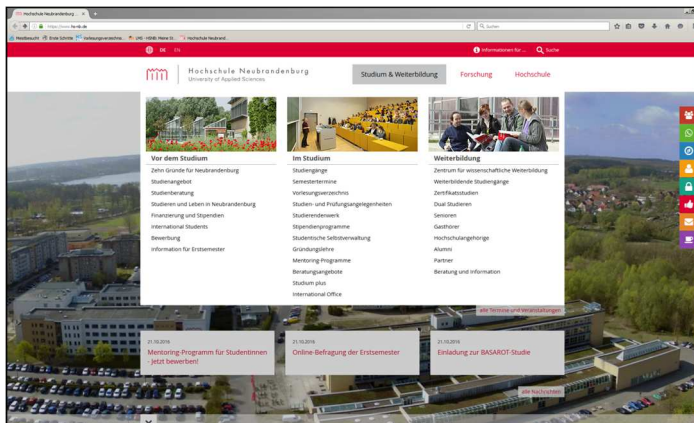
Hochschule Neubrandenburg ×

https://www.hs-nb.de

Suchen

Meistbesucht Erste Schritte Vorlesungsverzeichnis... LMS - HSNB: Meine St... Hochschule Neubrand...

DE EN

Informationen für ...

Suche

Hochschule Neubrandenburg
University of Applied Sciences

Studium & Weiterbildung

Forschung

Hochschule

Vor dem Studium

Zehn Gründe für Neubrandenburg
Studienangebot
Studienberatung
Studieren und Leben in Neubrandenburg
Finanzierung und Stipendien
International Students
Bewerbung
Information für Erstsemester

Im Studium

Studiengänge
Semestertermine
Vorlesungsverzeichnis
Studien- und Prüfungsangelegenheiten
Studierendenwerk
Stipendienprogramme
Studentische Selbstverwaltung
Gründungslehre
Mentoring-Programme
Beratungsangebote
Studium plus
International Office

Weiterbildung

Zentrum für wissenschaftliche Weiterbildung
Weiterbildende Studiengänge
Zertifikatsstudien
Dual Studieren
Senioren
Gasthörer
Hochschulangehörige
Alumni
Partner
Beratung und Information

alle Termine und Veranstaltungen

21.10.2016
Mentoring-Programm für Studentinnen - jetzt bewerben!

21.10.2016
Online-Befragung der Erstsemester

21.10.2016
Einladung zur BASAROT-Studie

alle Nachrichten